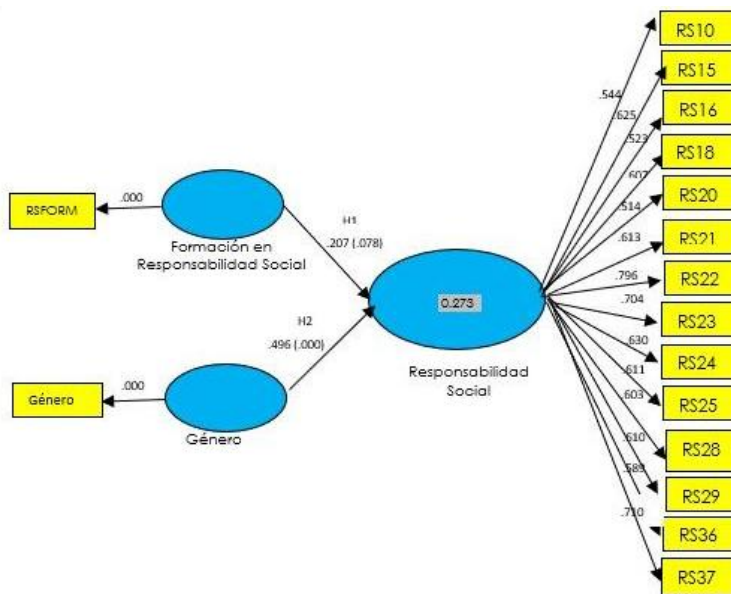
RSFORM
.000
Formación en Responsabilidad Social
H1
.207 (.078)
H2
.496 (.000)
0.273
Responsabilidad Social
Género
.000
Género
.544
.625
.523
.607
.514
.613
.796
.704
.630
.611
.603
.610
.589
.710
RS10
RS15
RS16
RS18
RS20
RS21
RS22
RS23
RS24
RS25
RS28
RS29
RS36
RS37